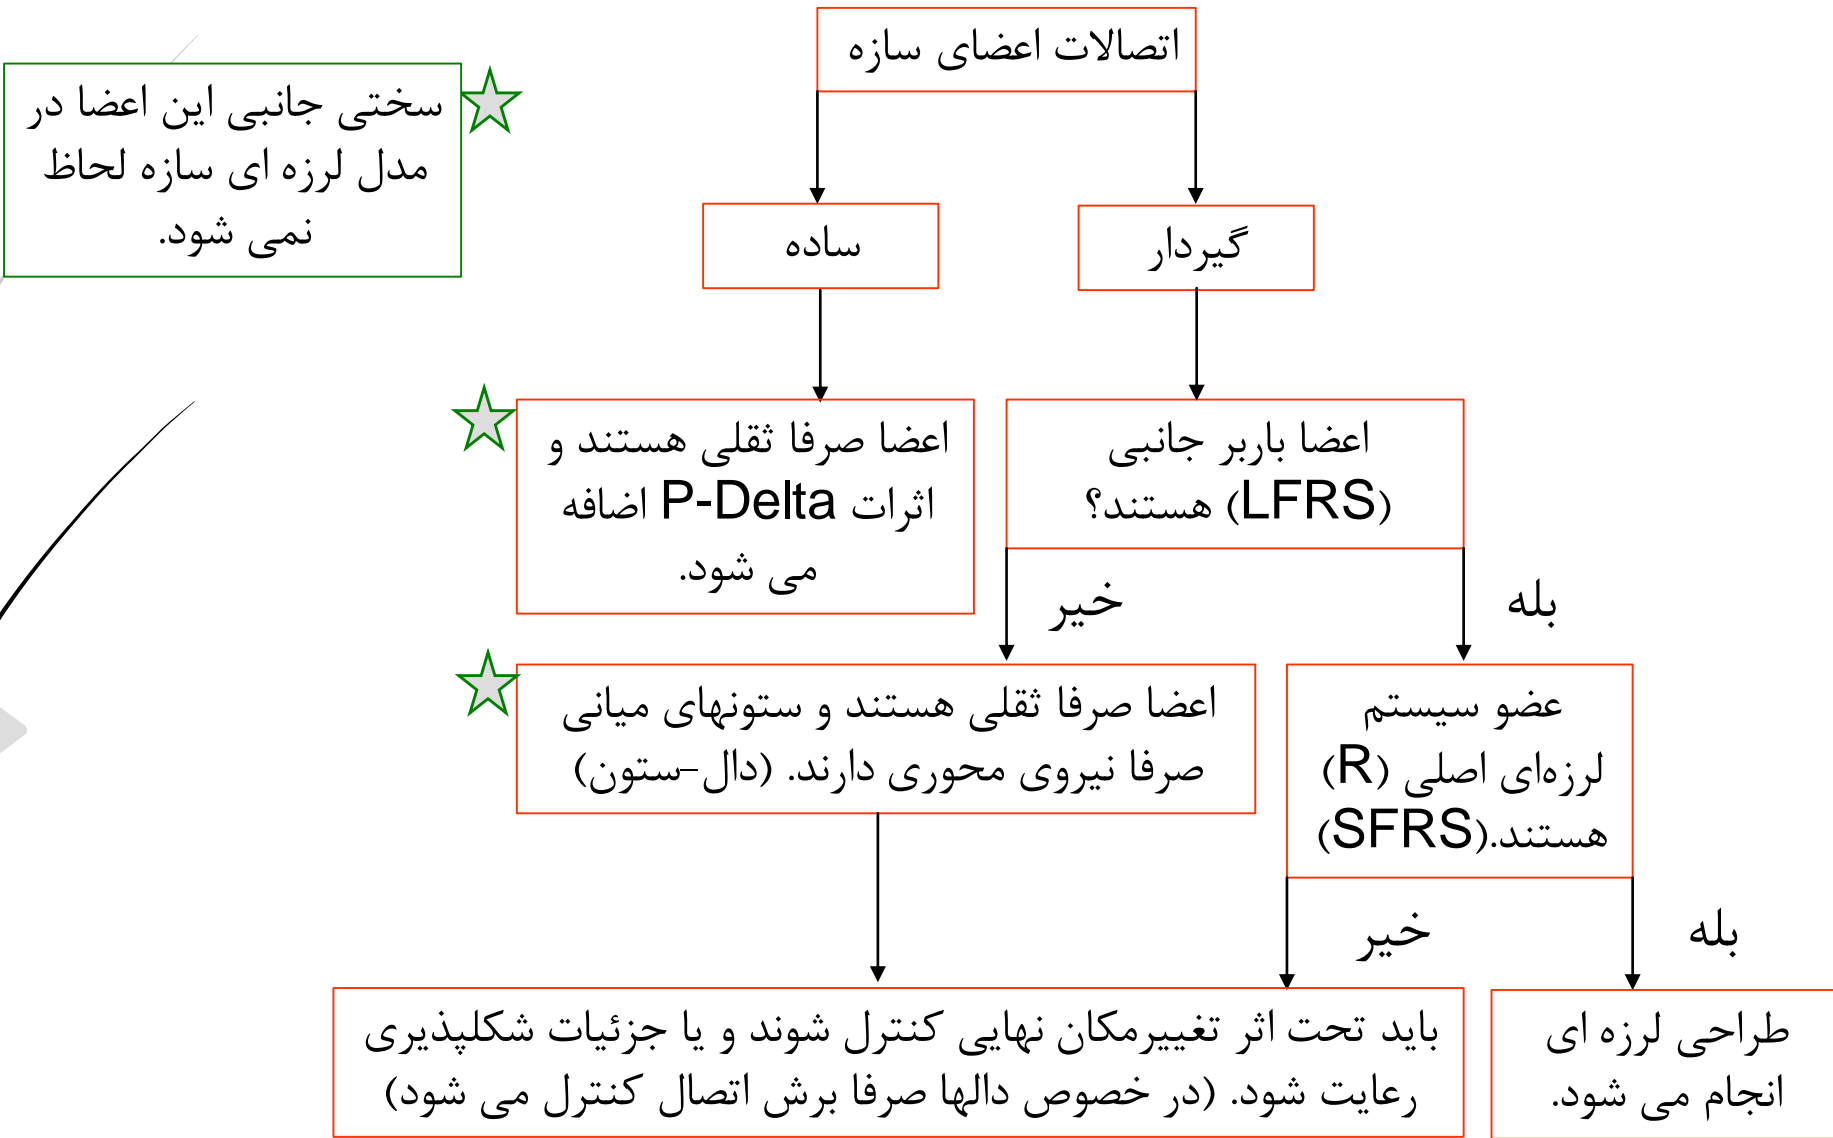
اتصالات اعضای سازه

سختی جانبی این اعضا در مدل لرزه ای سازه لحاظ نمی شود.

ساده

گیردار

اعضا صرفا ثقلی هستند و اثرات P-Delta اضافه می شود.

اعضا باربر جانبی (LFRS) هستند؟

خیر

بله

اعضا صرفا ثقلی هستند و ستونهای میانی صرفا نیروی محوری دارند. (دال-ستون)

عضو سیستم لرزه‌ای اصلی (R) هستند.(SFRS)

خیر

بله

باید تحت اثر تغییرمکان نهایی کنترل شوند و یا جزئیات شکلپذیری رعایت شود. (در خصوص دالها صرفا برش اتصال کنترل می شود)

طراحی لرزه ای انجام می شود.